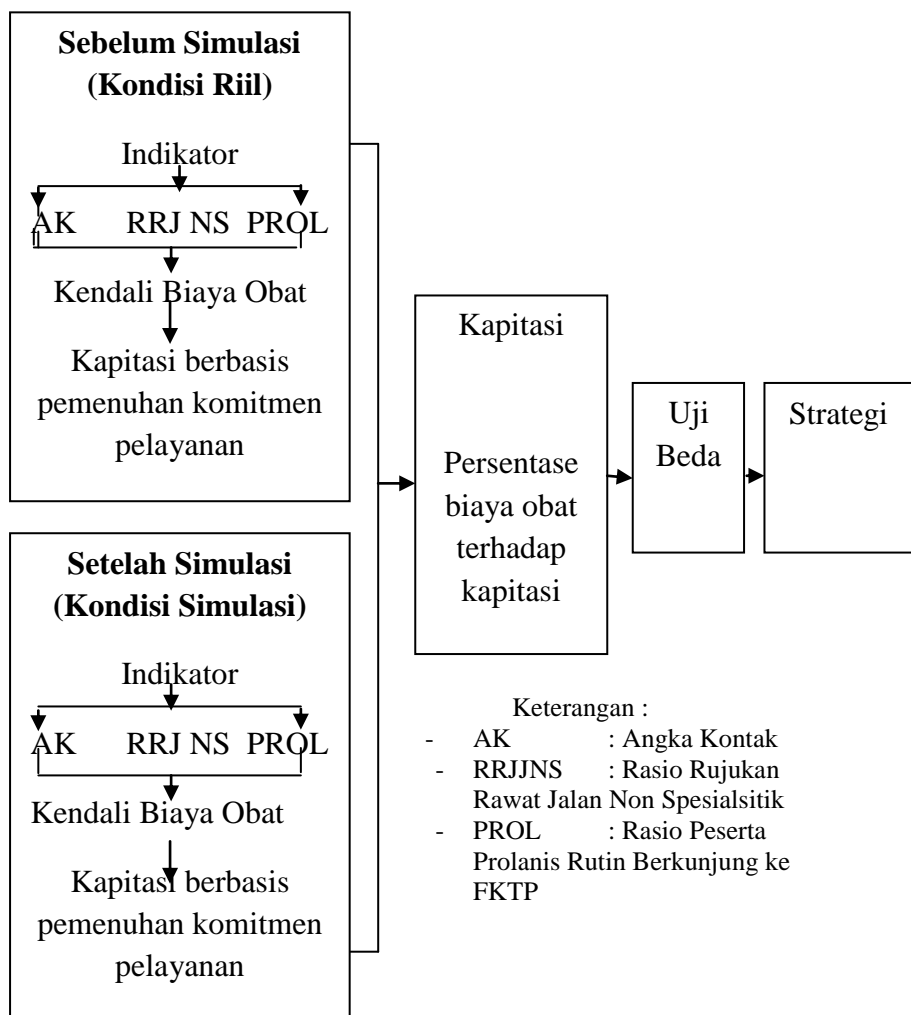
Sebelum Simulasi (Kondisi Riil)

Indikator

AK RRJ NS PROL

Kendali Biaya Obat

Kapitasi berbasis pemenuhan komitmen pelayanan

Setelah Simulasi (Kondisi Simulasi)

Indikator

AK RRJ NS PROL

Kendali Biaya Obat

Kapitasi berbasis pemenuhan komitmen pelayanan

Kapitasi

Persentase biaya obat terhadap kapitasi

Uji Beda

Strategi

Keterangan :
- AK : Angka Kontak
- RRJJNS : Rasio Rujukan Rawat Jalan Non Spesialsitik
- PROL : Rasio Peserta Prolanis Rutin Berkunjung ke FKTP